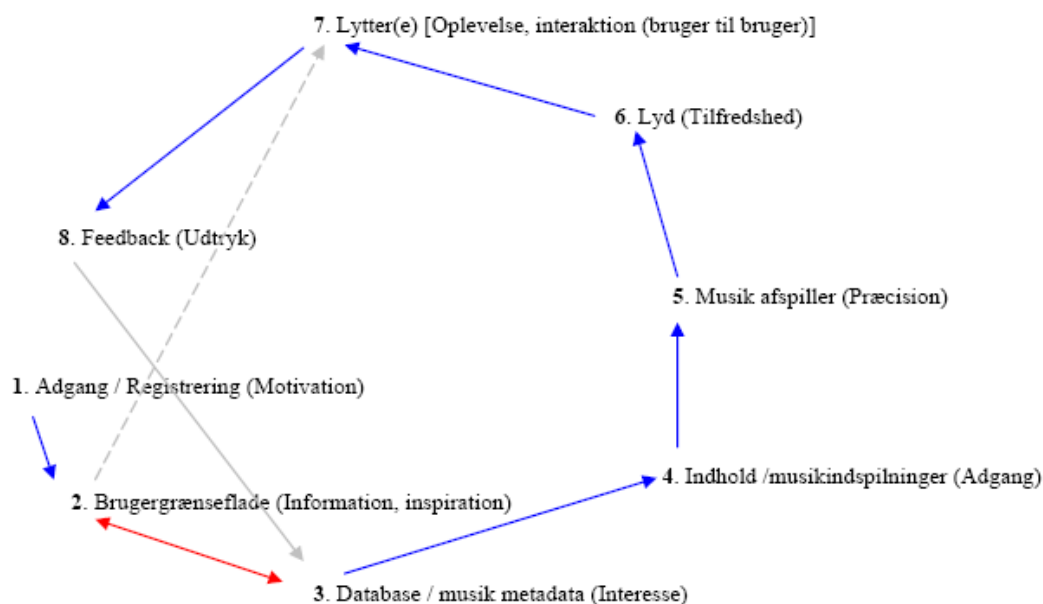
7. Lytter(e) [Oplevelse, interaktion (bruger til bruger)]

6. Lyd (Tilfredshed)

8. Feedback (Udtryk)

5. Musik afspiller (Præcision)

1. Adgang / Registrering (Motivation)

4. Indhold /musikindspilninger (Adgang)

2. Brugergrænseflade (Information, inspiration)

3. Database / musik metadata (Interesse)